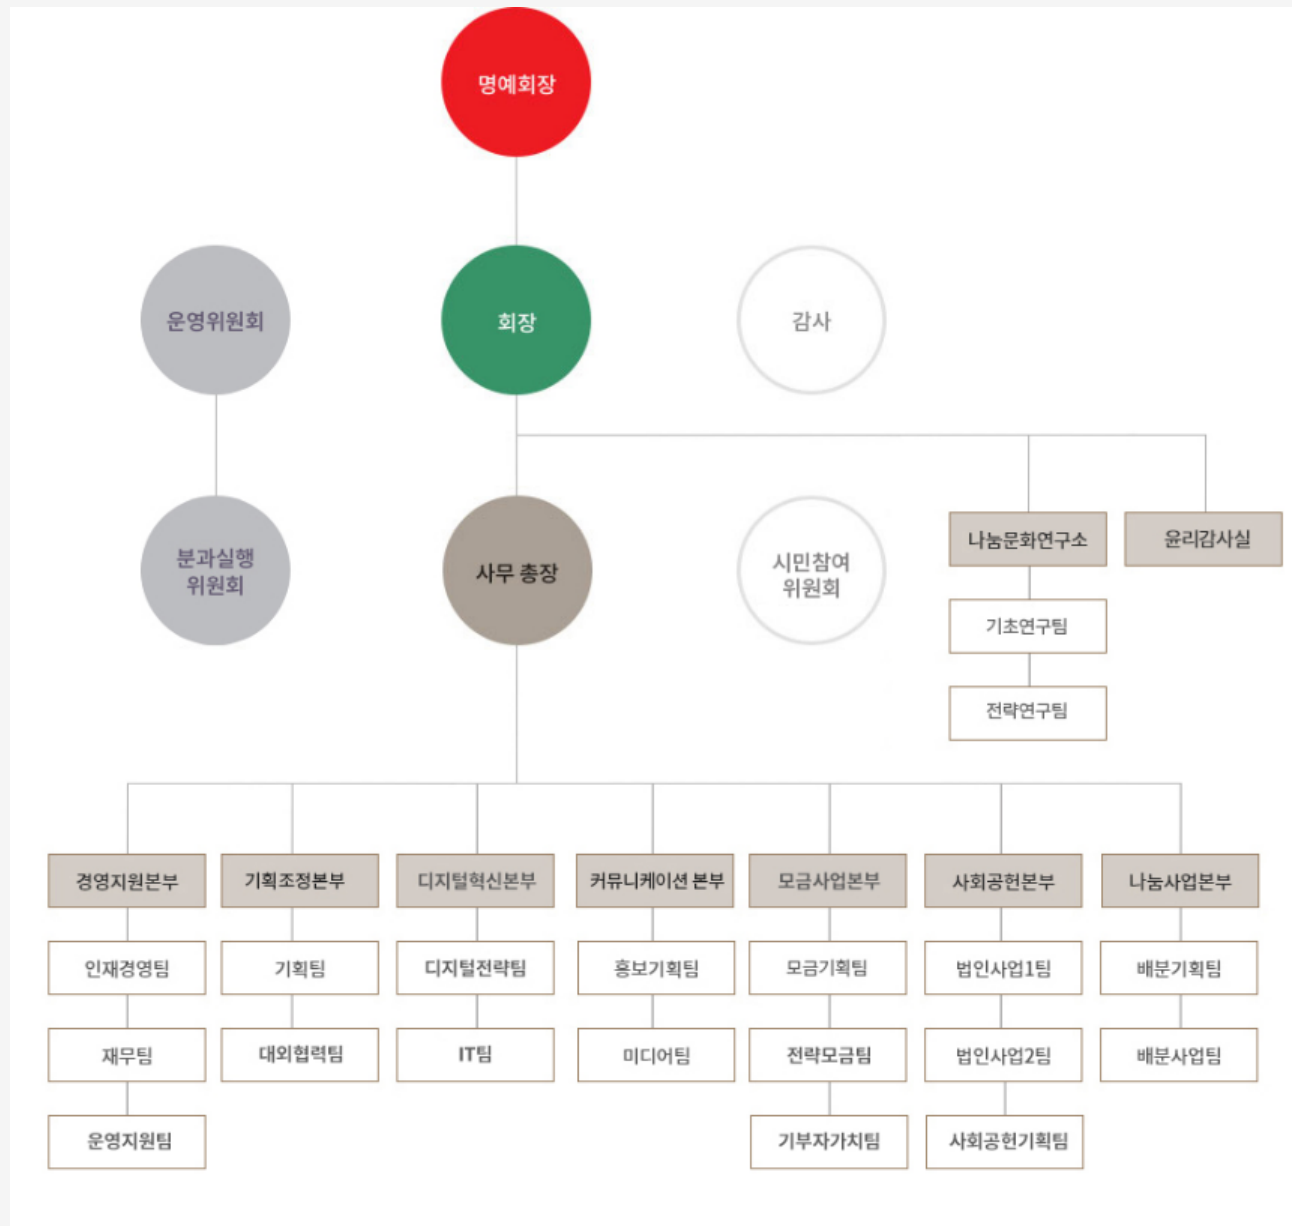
명예회장

운영위원회

회장

감사

분과실행 위원회

사무 총장

시민참여 위원회

나눔문화연구소

윤리감사실

기초연구팀

전략연구팀

경영지원본부

인재경영팀

재무팀

운영지원팀

기획조정본부

기획팀

대외협력팀

디지털혁신본부

디지털전략팀

IT팀

커뮤니케이션 본부

홍보기획팀

미디어팀

모금사업본부

모금기획팀

전략모금팀

기부자가치팀

사회공헌본부

법인사업1팀

법인사업2팀

사회공헌기획팀

나눔사업본부

배분기획팀

배분사업팀